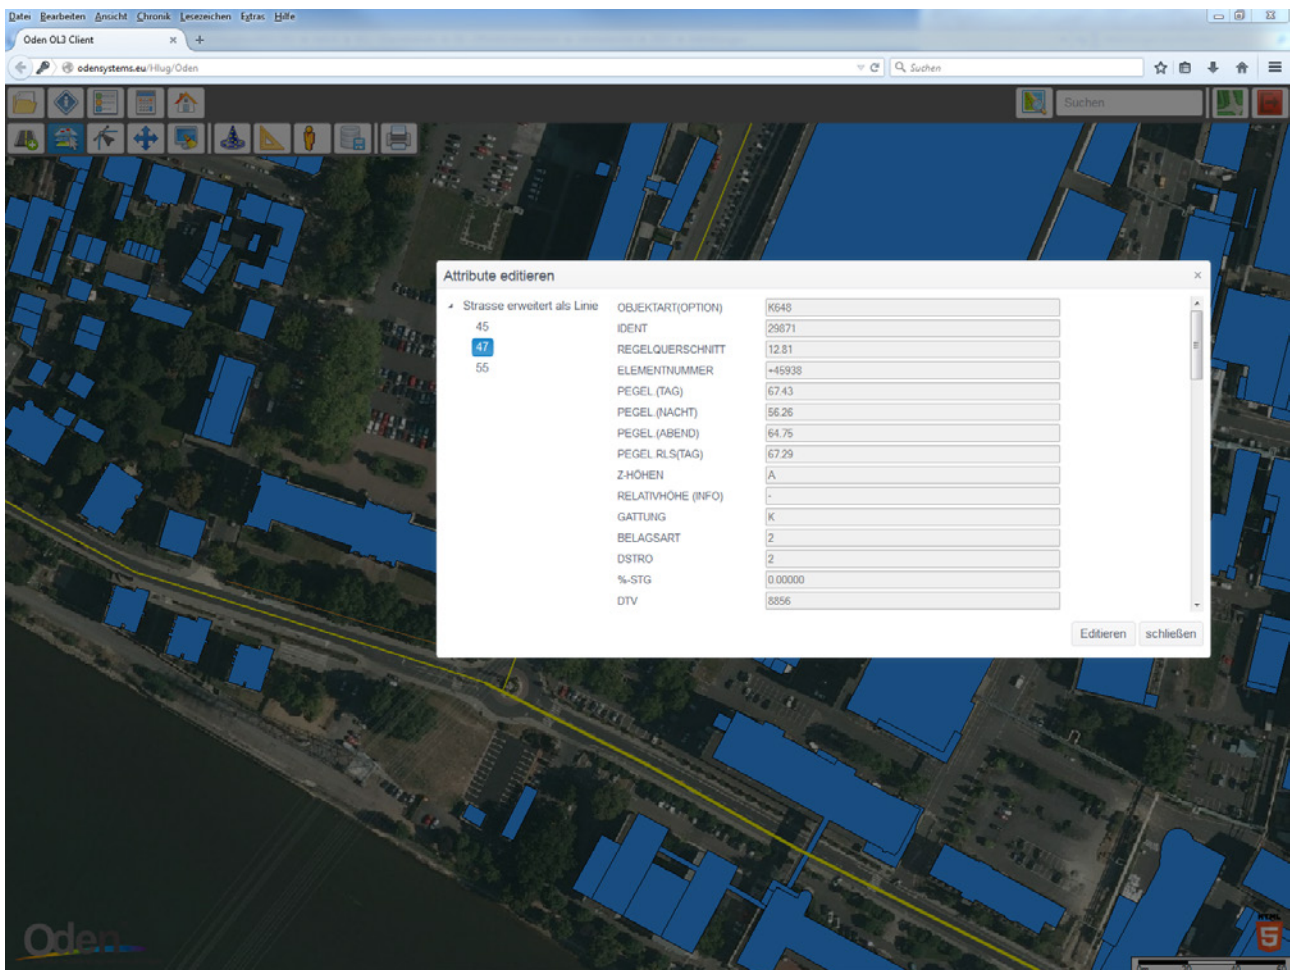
Datei Bearbeiten Ansicht Chronik Lesezeichen Extras Hilfe

Oden OL3 Client ×

odensystems.eu/Hlug/Oden

Suchen

Suchen

Attribute editieren ×

Strasse erweitert als Linie
45
47
55

| | |
|---|---|
| OBJEKTART(OPTION) | K648 |
| IDENT | 29871 |
| REGELQUERSCHNITT | 12.81 |
| ELEMENTNUMMER | +45938 |
| PEGEL (TAG) | 67.43 |
| PEGEL (NACHT) | 56.26 |
| PEGEL (ABEND) | 64.75 |
| PEGEL RLS(TAG) | 67.29 |
| Z-HÖHEN | A |
| RELATIVHÖHE (INFO) | - |
| GATTUNG | K |
| BELAGSART | 2 |
| DSTRO | 2 |
| %-STG | 0.00000 |
| DTV | 8856 |

Editieren schließen

Oden

HTML 5